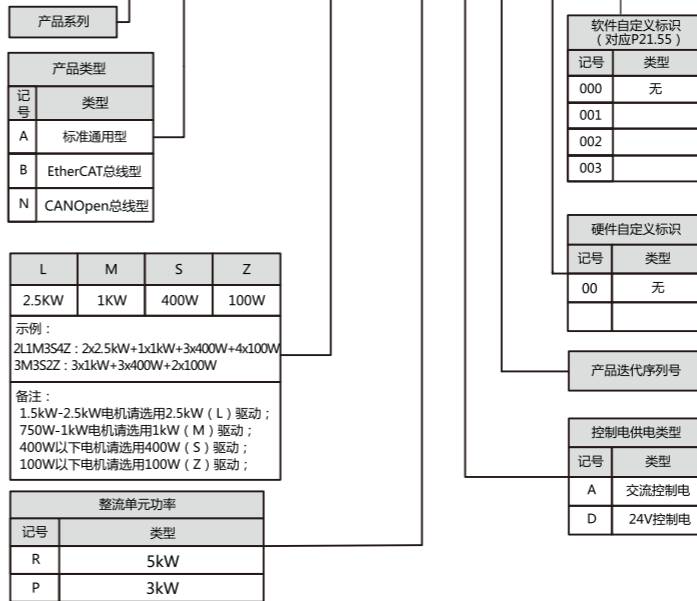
产品系列

| 产品类型 | |
|---|---|
| 记号 | 类型 |
| A | 标准通用型 |
| B | EtherCAT总线型 |
| N | CANOpen总线型 |

| L | M | S | Z |
|---|---|---|---|
| 2.5KW | 1KW | 400W | 100W |

示例：
2L1M3S4Z：2x2.5kW+1x1kW+3x400W+4x100W
3M3S2Z：3x1kW+3x400W+2x100W

备注：
1.5kW-2.5kW电机请选用2.5kW（L）驱动；
750W-1kW电机请选用1kW（M）驱动；
400W以下电机请选用400W（S）驱动；
100W以下电机请选用100W（Z）驱动；

| 整流单元功率 | |
|---|---|
| 记号 | 类型 |
| R | 5kW |
| P | 3kW |

| 软件自定义标识（对应P21.55） | |
|---|---|
| 记号 | 类型 |
| 000 | 无 |
| 001 | |
| 002 | |
| 003 | |

| 硬件自定义标识 | |
|---|---|
| 记号 | 类型 |
| 00 | 无 |
| | |

产品迭代序列号

| 控制电供电类型 | |
|---|---|
| 记号 | 类型 |
| A | 交流控制电 |
| D | 24V控制电 |